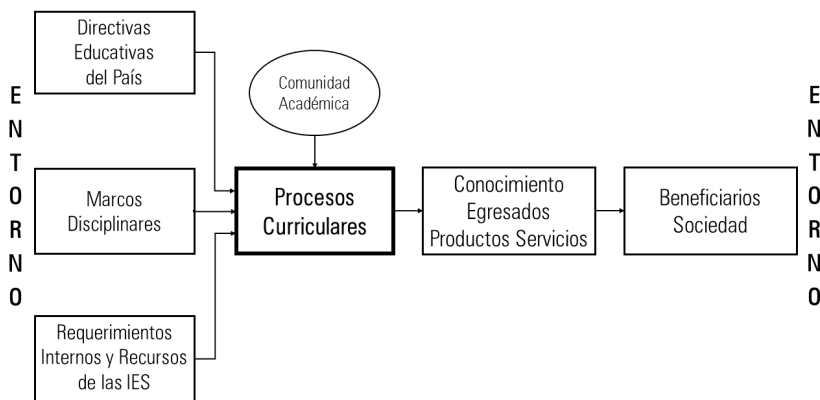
E
N
T
O
R
N
O

Directivas Educativas del País

Marcos Disciplinares

Requerimientos Internos y Recursos de las IES

Comunidad Académica

Procesos Curriculares

Conocimiento Egresados Productos Servicios

Beneficiarios Sociedad

E
N
T
O
R
N
O